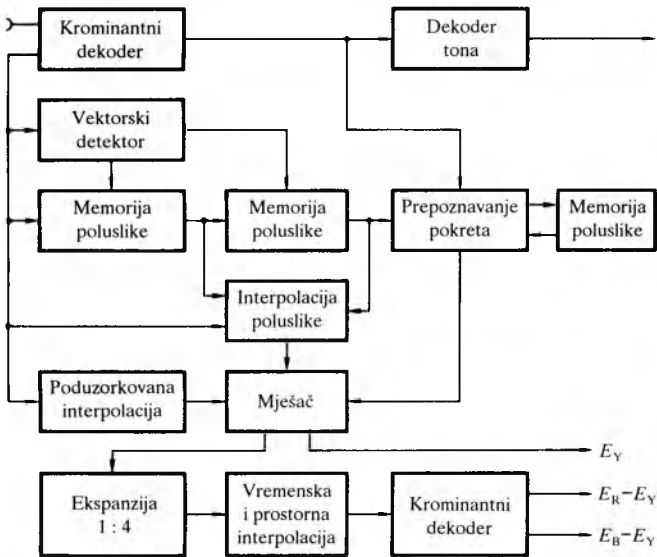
Krominantni dekoder

Dekoder tona

Vektorski detektor

Memorija poluslike

Memorija poluslike

Prepoznavanje pokreta

Memorija poluslike

Interpolacija poluslike

Poduzorkovana interpolacija

Miješač

$E_Y$

Ekspanzija 1 : 4

Vremenska i prostorna interpolacija

Krominantni dekoder

$E_R-E_Y$

$E_B-E_Y$